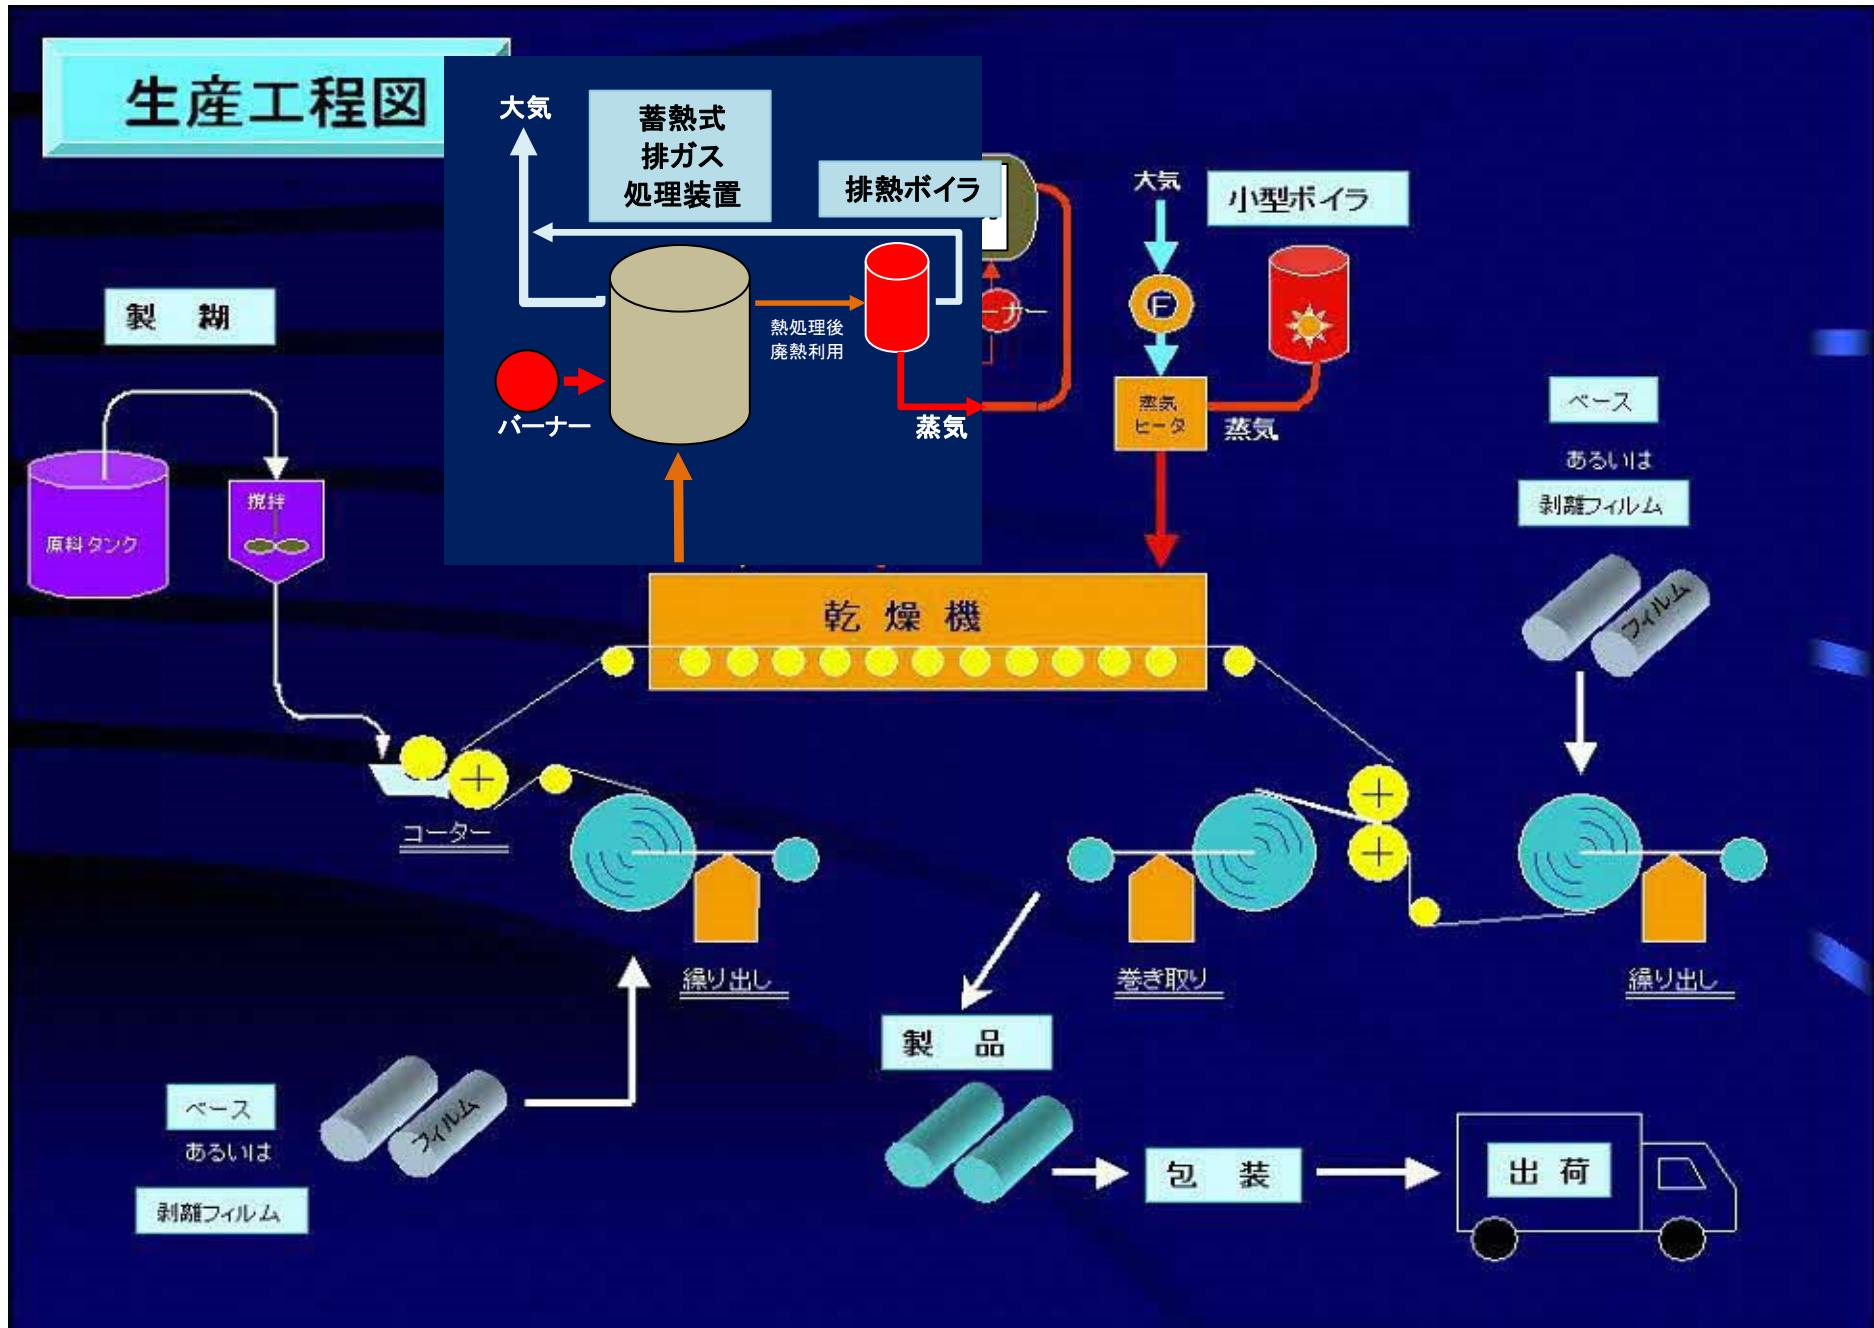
生産工程図

大気

蓄熱式
排ガス
処理装置

排熱ボイラ

熱処理後
廃熱利用

バーナー

蒸気

ーナー

大気

小型ボイラ

F

蒸気
ヒータ

蒸気

製　糊

原料タンク

撹拌

ベース

あるいは

剥離フィルム

フィルム

乾　燥　機

コーター

繰り出し

巻き取り

繰り出し

製　品

ベース

あるいは

剥離フィルム

フィルム

包　装

出　荷